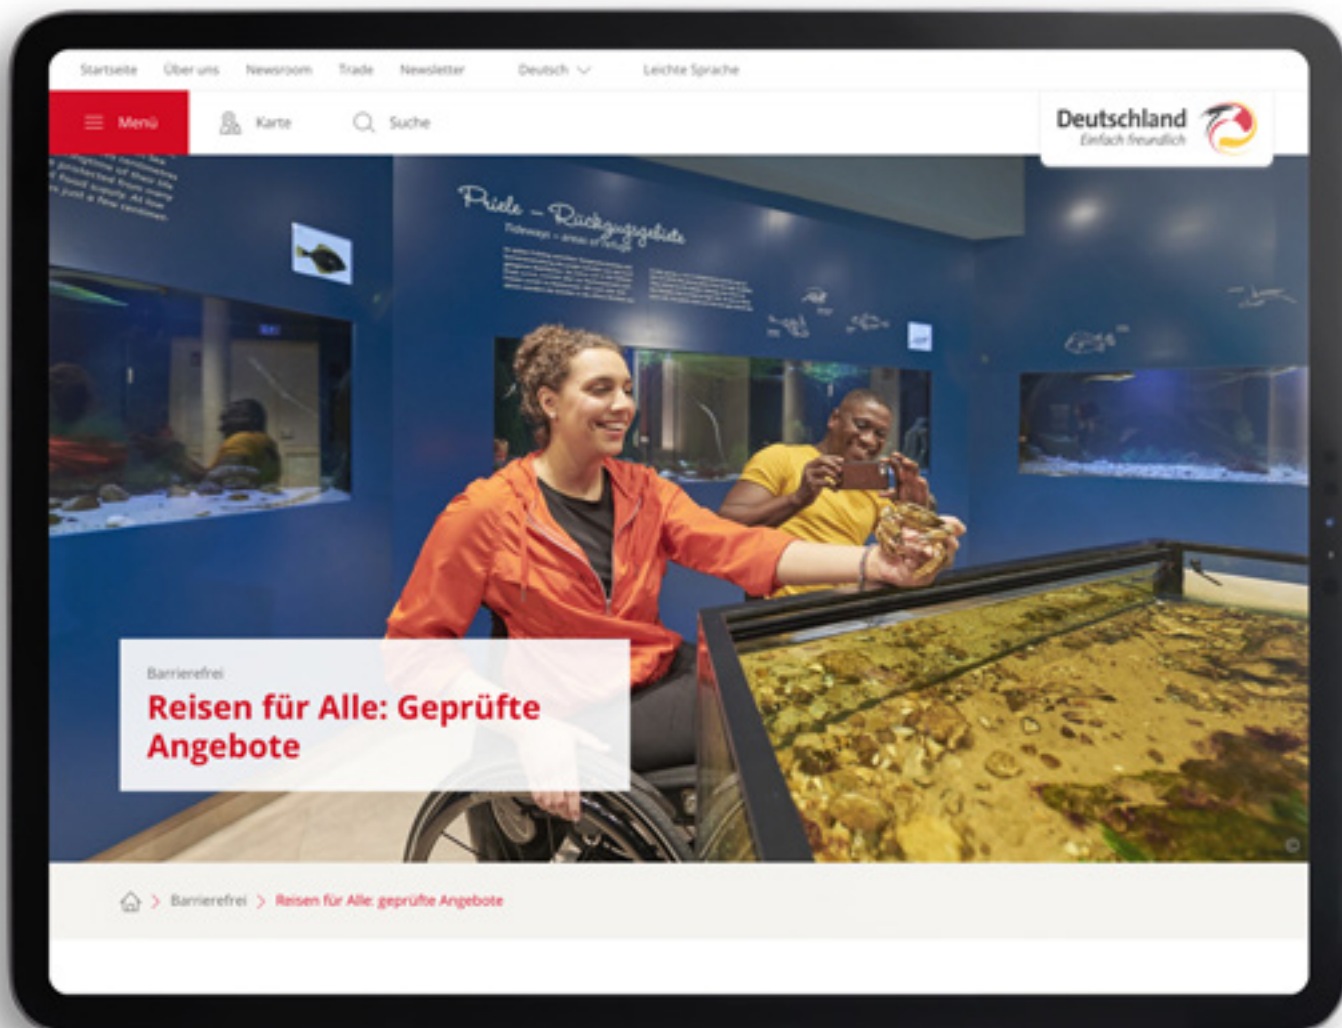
Startseite Über uns Newsroom Trade Newsletter Deutsch Leichte Sprache

Menü Karte Suche

Deutschland
Einfach freundlich

Priele – Rückzugsgebiete
Tideways – areas of refuge

Barrierefrei
Reisen für Alle: Geprüfte Angebote

Barrierefrei > Reisen für Alle: geprüfte Angebote